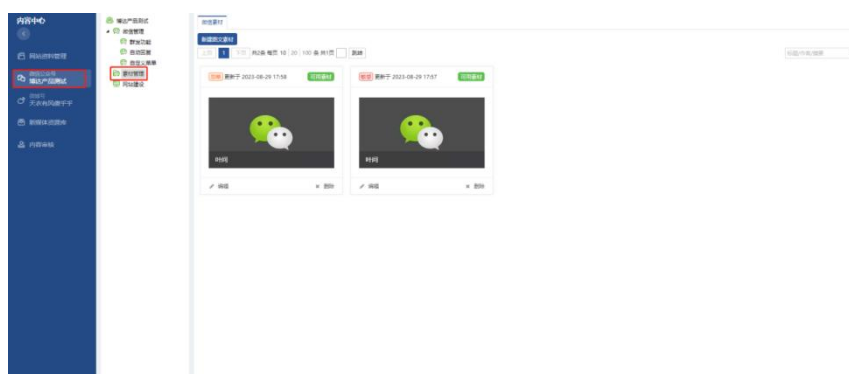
内容中心

网站资料管理

微信公众号
猜达产品测试

微信号
天水有风微子平

新媒体资源库

内容审核

猜达产品测试
微信管理
群发功能
自动回复
自定义菜单
素材管理
网站建设

微信素材

新建图文素材

上页 1 下页 共2条 每页 10 20 100 条 共1页 跳转

标题/作者/摘要

示例 更新于 2023-08-29 17:58 可用素材

时间

编辑 删除

草稿 更新于 2023-08-29 17:57 可用素材

时间

编辑 删除